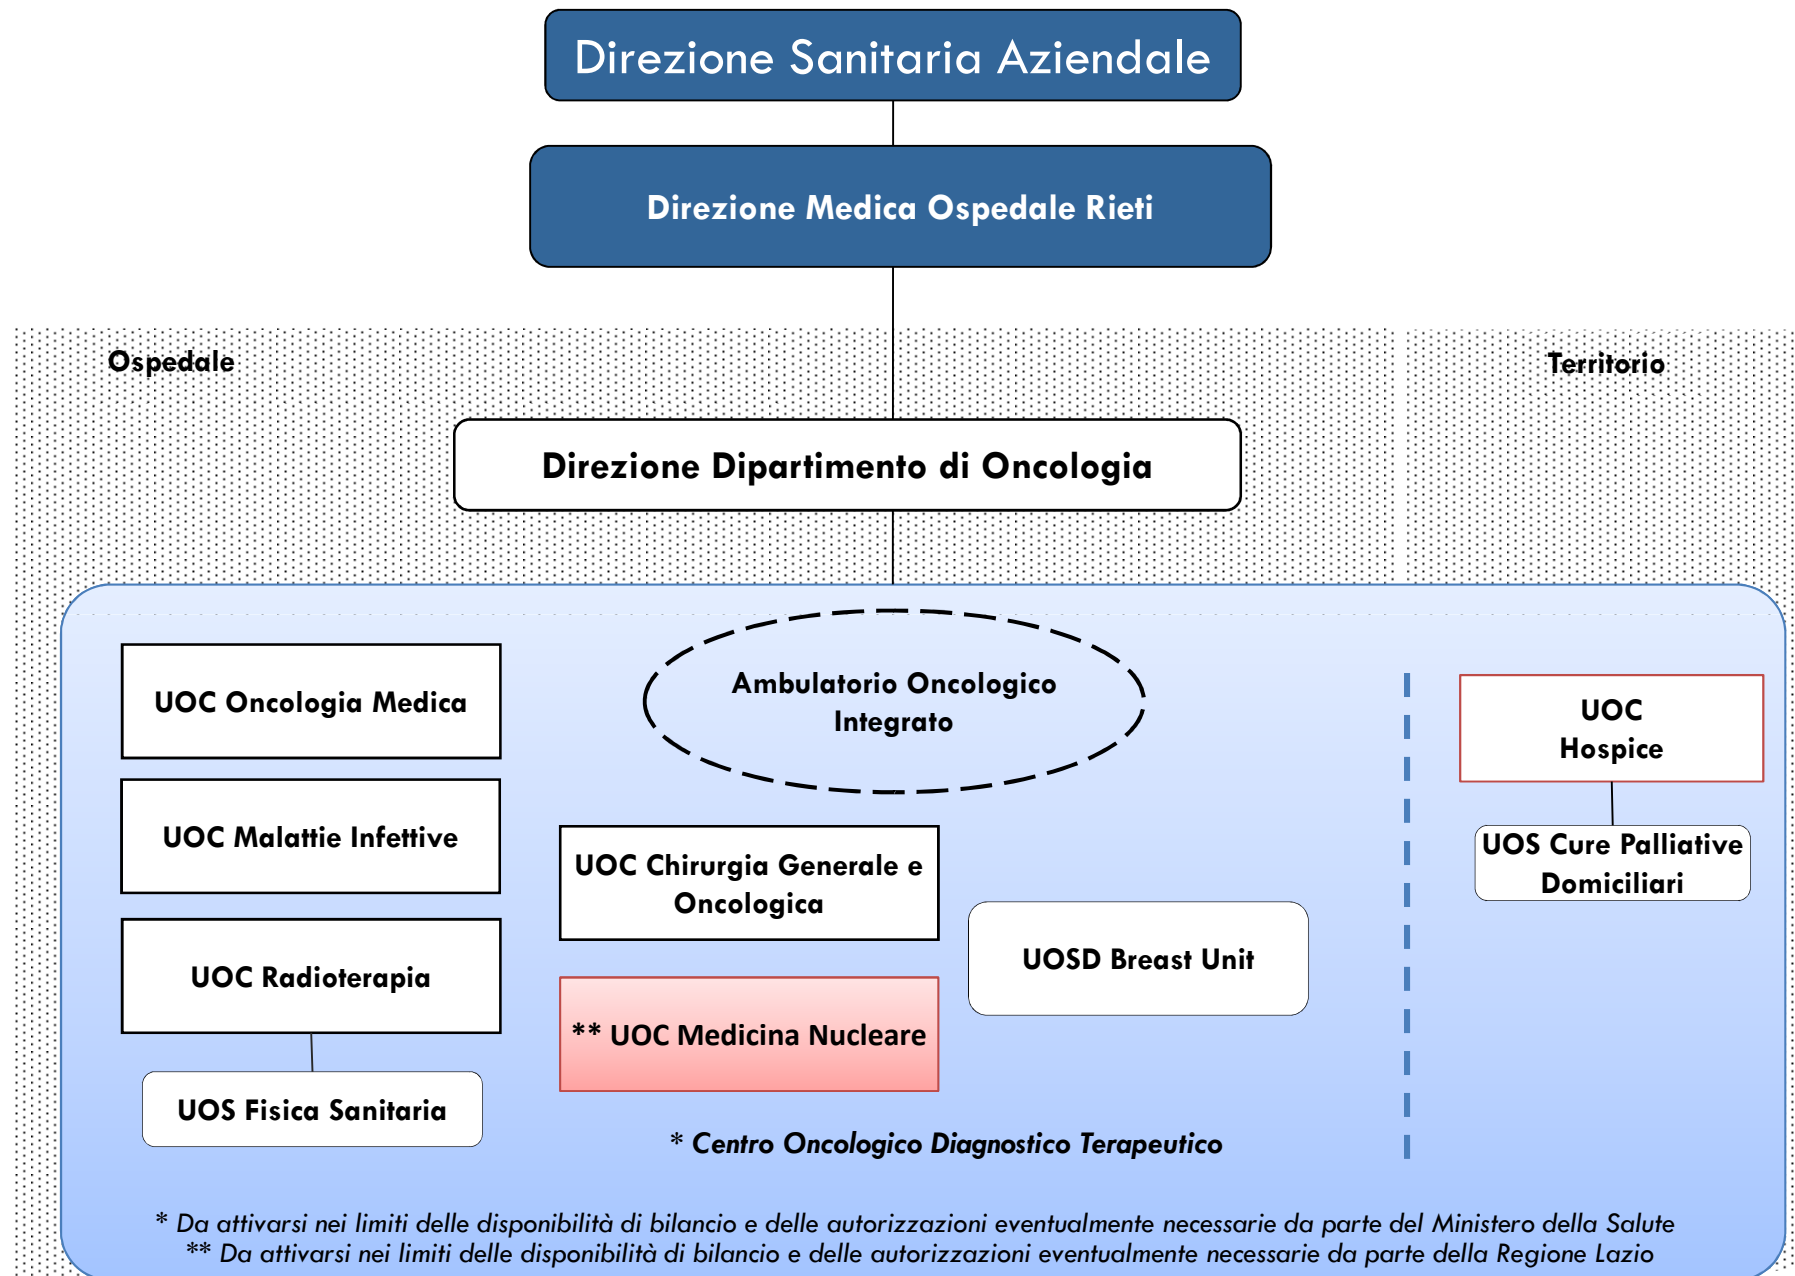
Direzione Sanitaria Aziendale

Direzione Medica Ospedale Rieti

Ospedale

Territorio

Direzione Dipartimento di Oncologia

UOC Oncologia Medica

Ambulatorio Oncologico Integrato

UOC Hospice

UOC Malattie Infettive

UOS Cure Palliative Domiciliari

UOC Chirurgia Generale e Oncologica

UOSD Breast Unit

UOC Radioterapia

** UOC Medicina Nucleare

UOS Fisica Sanitaria

* Centro Oncologico Diagnostico Terapeutico

* Da attivarsi nei limiti delle disponibilità di bilancio e delle autorizzazioni eventualmente necessarie da parte del Ministero della Salute
** Da attivarsi nei limiti delle disponibilità di bilancio e delle autorizzazioni eventualmente necessarie da parte della Regione Lazio